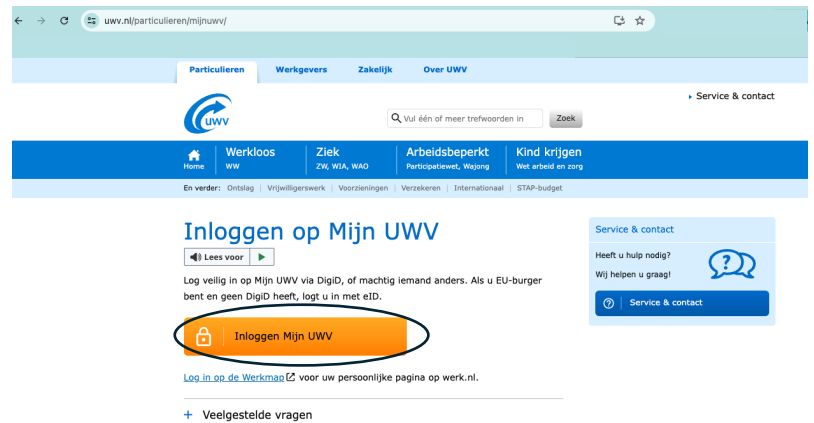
uwv.nl/particulieren/mijnuwv/

Particulieren Werkgevers Zakelijk Over UWV

uwv

Vul één of meer trefwoorden in Zoek

Service & contact

Home Werkloos WW Ziek ZW, WIA, WAO Arbeidsbeperkt Participatiewet, Wajong Kind krijgen Wet arbeid en zorg

En verder: Ontslag | Vrijwilligerswerk | Voorzieningen | Verzekeren | Internationaal | STAP-budget

Inloggen op Mijn UWV

Lees voor

Log veilig in op Mijn UWV via DigiD, of machtig iemand anders. Als u EU-burger bent en geen DigiD heeft, logt u in met eID.

Inloggen Mijn UWV

Log in op de Werkmap voor uw persoonlijke pagina op werk.nl.

+ Veelgestelde vragen

Service & contact

Heeft u hulp nodig?

Wij helpen u graag!

Service & contact